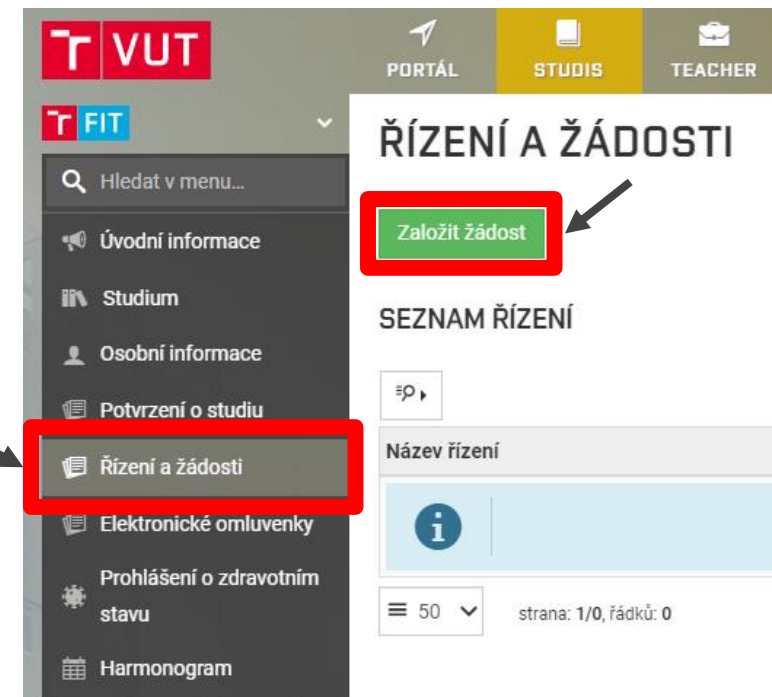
T VUT

PORTÁL
STUDIS
TEACHER

T FIT

Hledat v menu...
Úvodní informace
Studium
Osobní informace
Potvrzení o studiu
Řízení a žádosti
Elektronické omluvenky
Prohlášení o zdravotním stavu
Harmonogram

ŘÍZENÍ A ŽÁDOSTI

Založit žádost

SEZNAM ŘÍZENÍ

Název řízení

50

strana: 1/0, řádků: 0